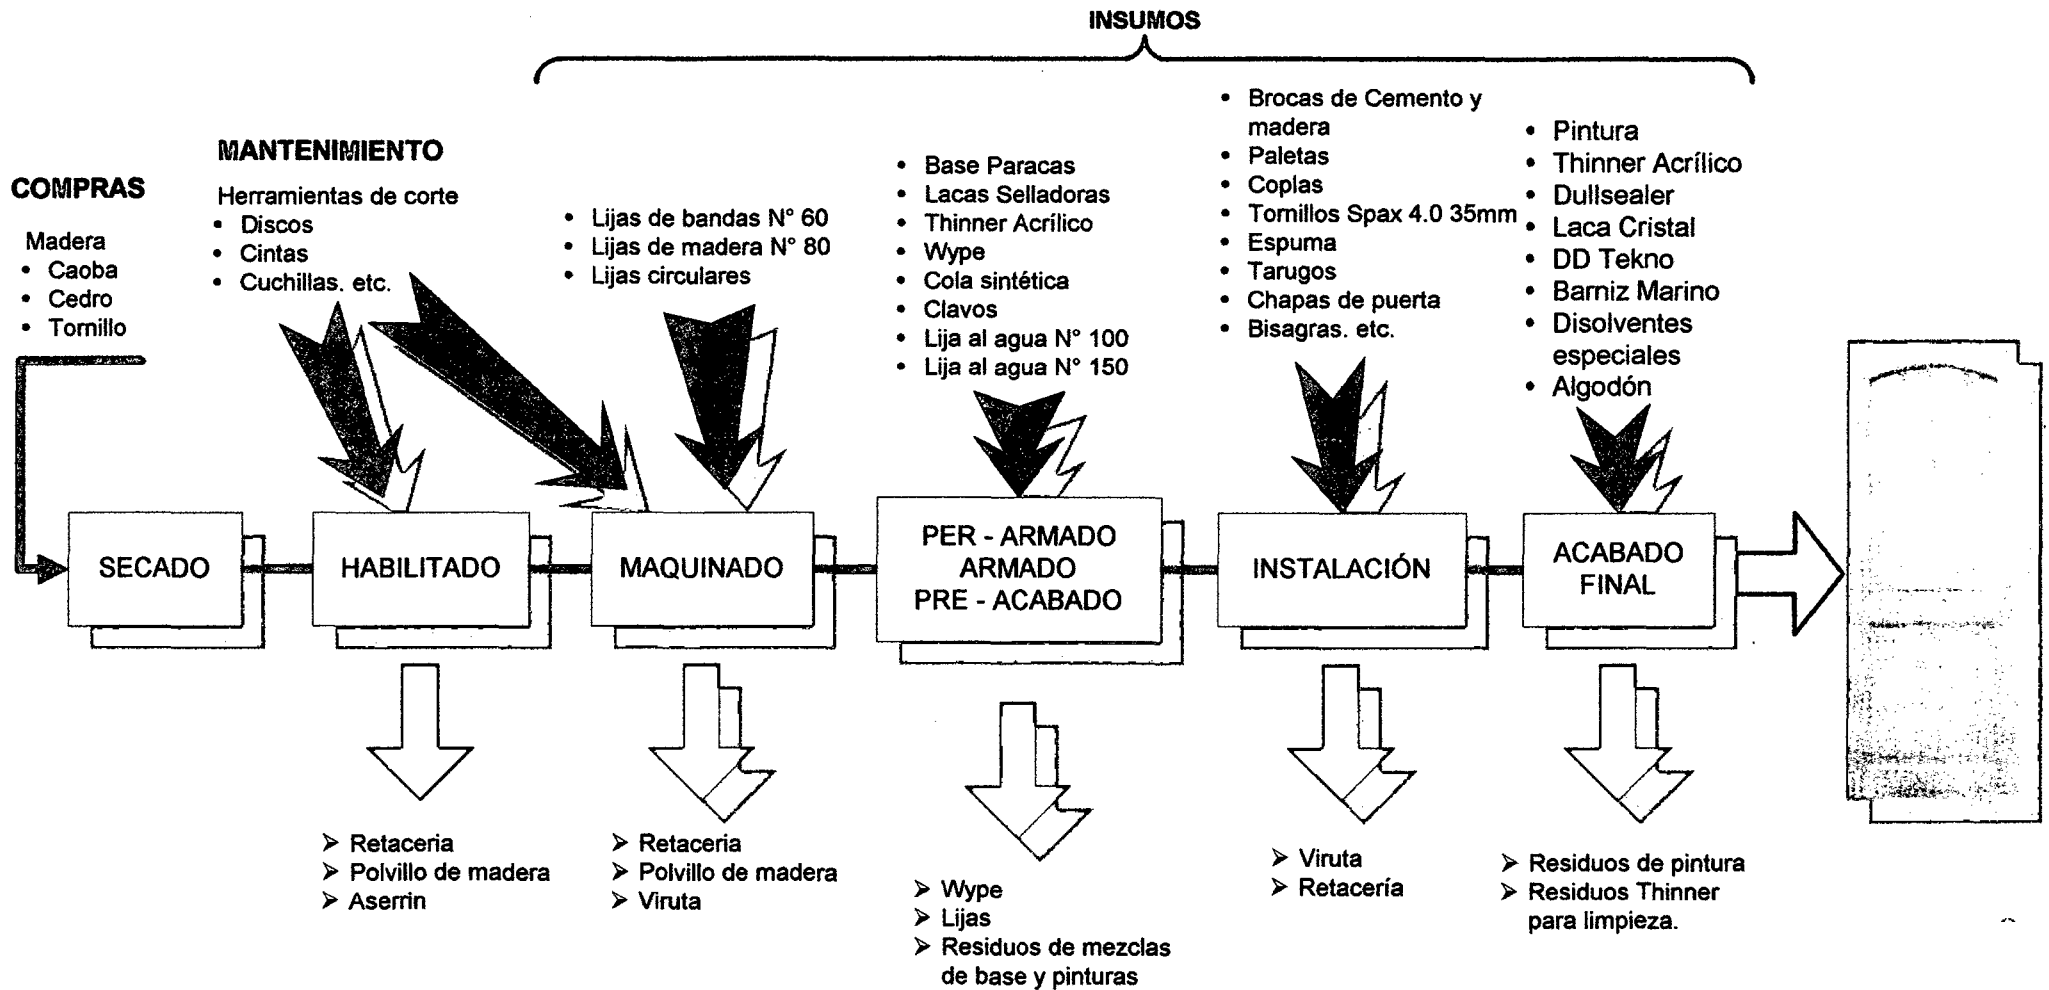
INSUMOS

COMPRAS

Madera
- Caoba
- Cedro
- Tornillo

MANTENIMIENTO

Herramientas de corte
- Discos
- Cintas
- Cuchillas. etc.

- Lijas de bandas N° 60
- Lijas de madera N° 80
- Lijas circulares

- Base Paracas
- Lacas Selladoras
- Thinner Acrílico
- Wype
- Cola sintética
- Clavos
- Lija al agua N° 100
- Lija al agua N° 150

- Brocas de Cemento y madera
- Paletas
- Coplas
- Tornillos Spax 4.0 35mm
- Espuma
- Tarugos
- Chapas de puerta
- Bisagras. etc.

- Pintura
- Thinner Acrílico
- Dullsealer
- Laca Cristal
- DD Tekno
- Barniz Marino
- Disolventes especiales
- Algodón

SECADO

HABILITADO

MAQUINADO

PER - ARMADO
ARMADO
PRE - ACABADO

INSTALACIÓN

ACABADO FINAL

➢ Retaceria
➢ Polvillo de madera
➢ Aserrin

➢ Retaceria
➢ Polvillo de madera
➢ Viruta

➢ Wype
➢ Lijas
➢ Residuos de mezclas de base y pinturas

➢ Viruta
➢ Retacería

➢ Residuos de pintura
➢ Residuos Thinner para limpieza.